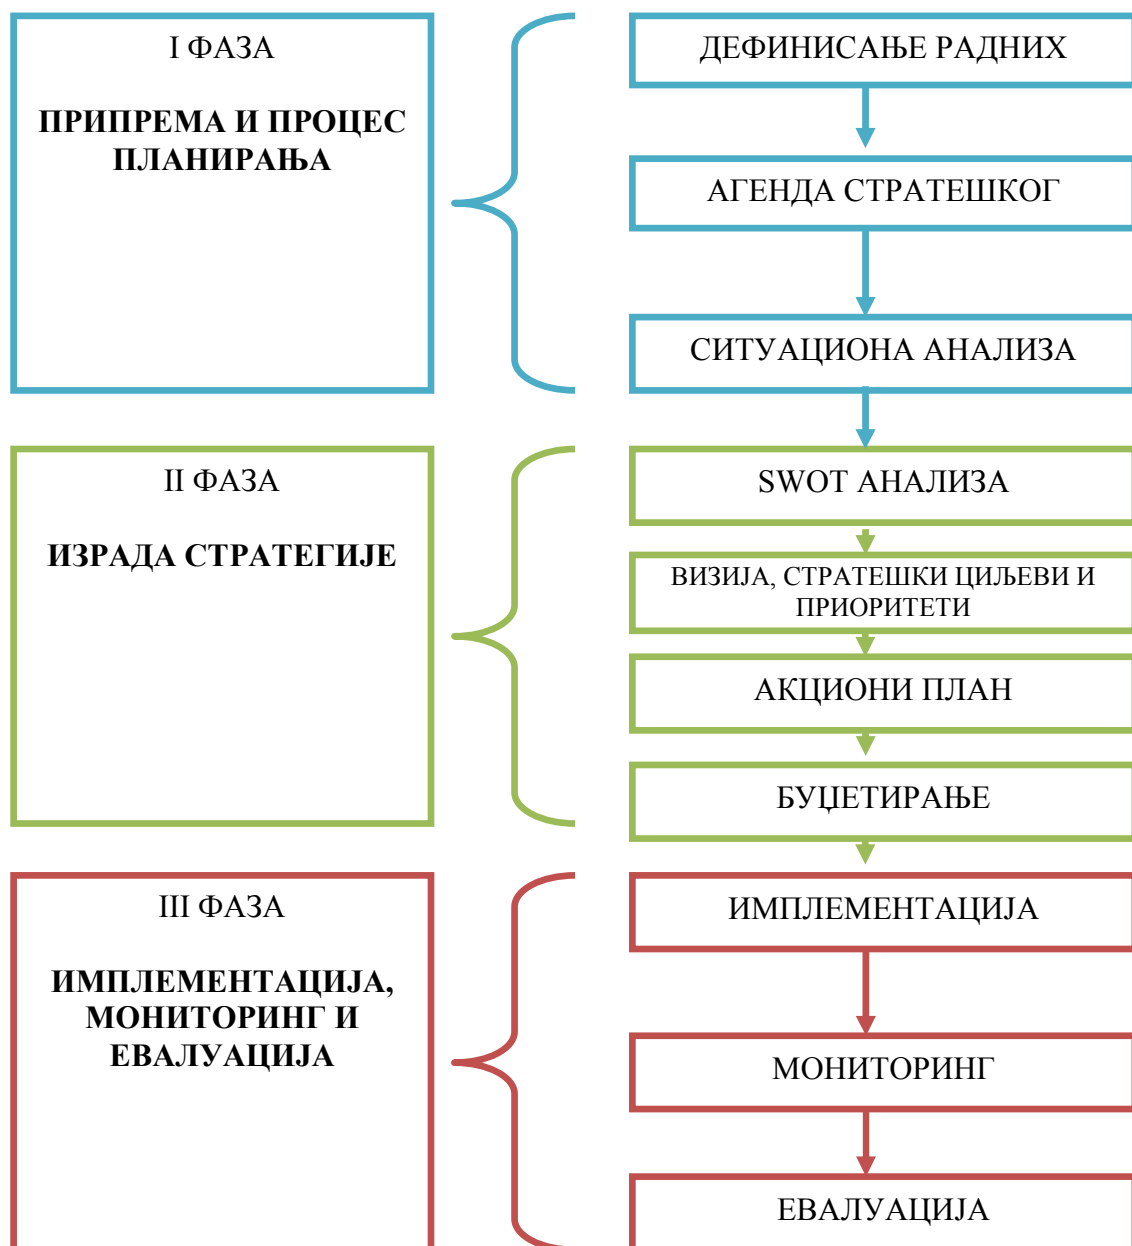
I ФАЗА

ПРИПРЕМА И ПРОЦЕС ПЛАНИРАЊА

ДЕФИНИСАЊЕ РАДНИХ

АГЕНДА СТРАТЕШКОГ

СИТУАЦИОНА АНАЛИЗА

II ФАЗА

ИЗРАДА СТРАТЕГИЈЕ

SWOT АНАЛИЗА

ВИЗИЈА, СТРАТЕШКИ ЦИЉЕВИ И ПРИОРИТЕТИ

АКЦИОНИ ПЛАН

БУЏЕТИРАЊЕ

III ФАЗА

ИМПЛЕМЕНТАЦИЈА, МОНИТОРИНГ И ЕВАЛУАЦИЈА

ИМПЛЕМЕНТАЦИЈА

МОНИТОРИНГ

ЕВАЛУАЦИЈА